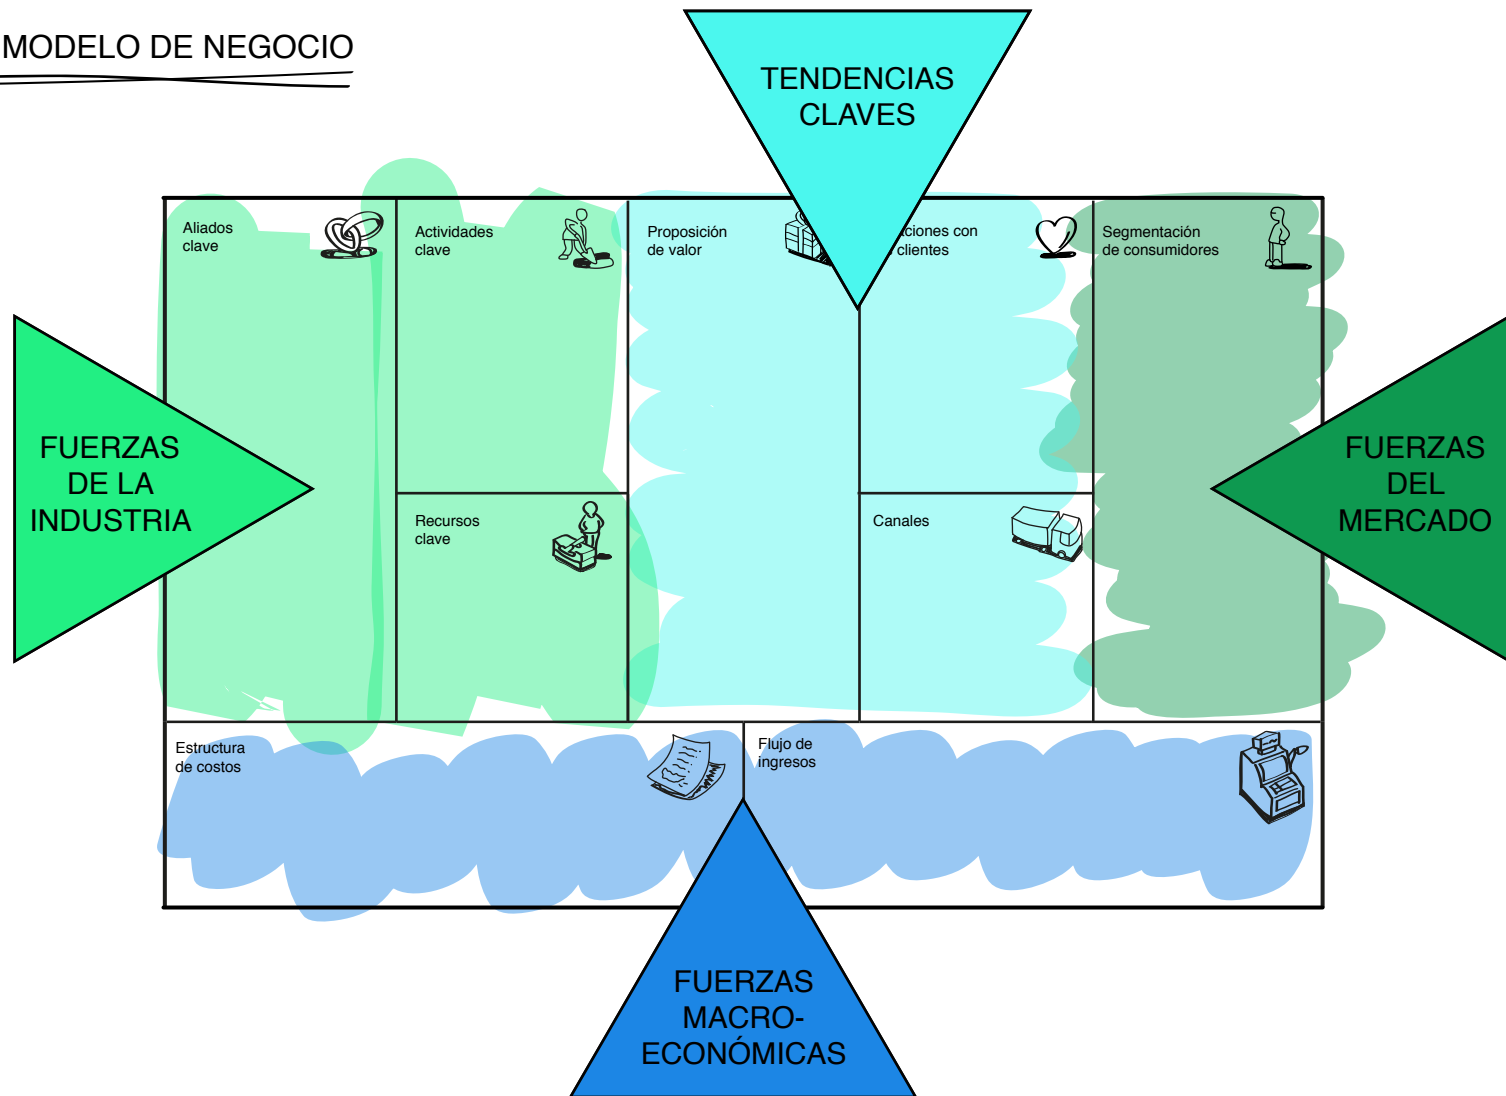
MODELO DE NEGOCIO

TENDENCIAS CLAVES

Aliados clave

Actividades clave

Proposición de valor

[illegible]ciones con clientes

Segmentación de consumidores

FUERZAS DE LA INDUSTRIA

FUERZAS DEL MERCADO

Recursos clave

Canales

Estructura de costos

Flujo de ingresos

FUERZAS MACRO-ECONÓMICAS